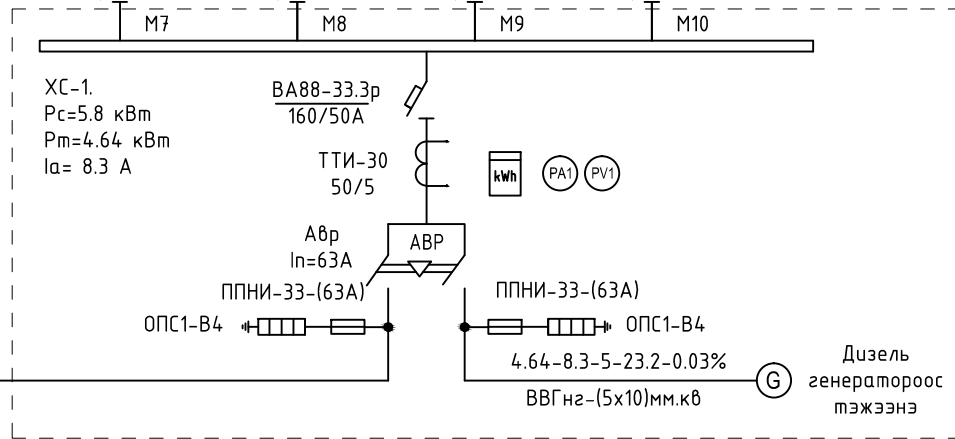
M7 M8 M9 M10

XC-1.
Pc=5.8 кВт
Pm=4.64 кВт
Ia= 8.3 A

ВА88-33.3р
160/50А

ТТИ-30
50/5

kWh
PA1
PV1

Авр
In=63A

АВР

ППНИ-33-(63А)
ППНИ-33-(63А)

ОПС1-В4
ОПС1-В4

4.64-8.3-5-23.2-0.03%
ВВГнг-(5x10)мм.кв

G

Дизель
генератороос
тэжээнэ